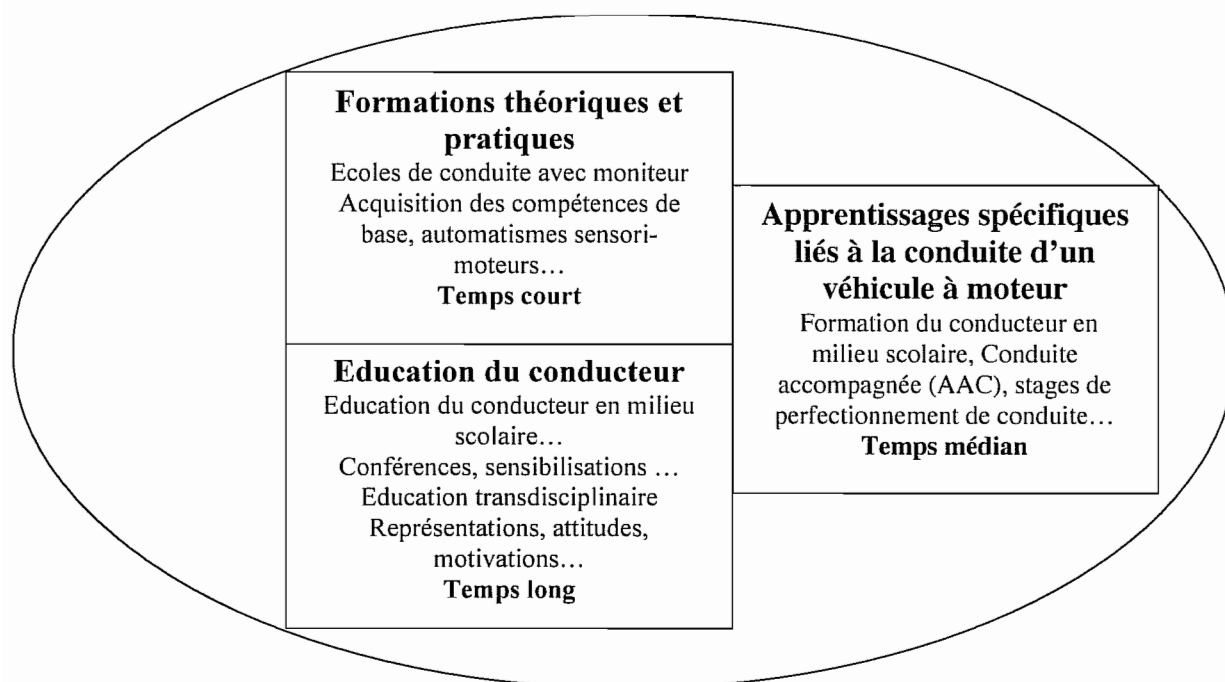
Formations théoriques et pratiques

Ecoles de conduite avec moniteur
Acquisition des compétences de base, automatismes sensorimoteurs…

Temps court

Education du conducteur

Education du conducteur en milieu scolaire…
Conférences, sensibilisations …
Education transdisciplinaire
Représentations, attitudes, motivations…

Temps long

Apprentissages spécifiques liés à la conduite d'un véhicule à moteur

Formation du conducteur en milieu scolaire, Conduite accompagnée (AAC), stages de perfectionnement de conduite…

Temps médian